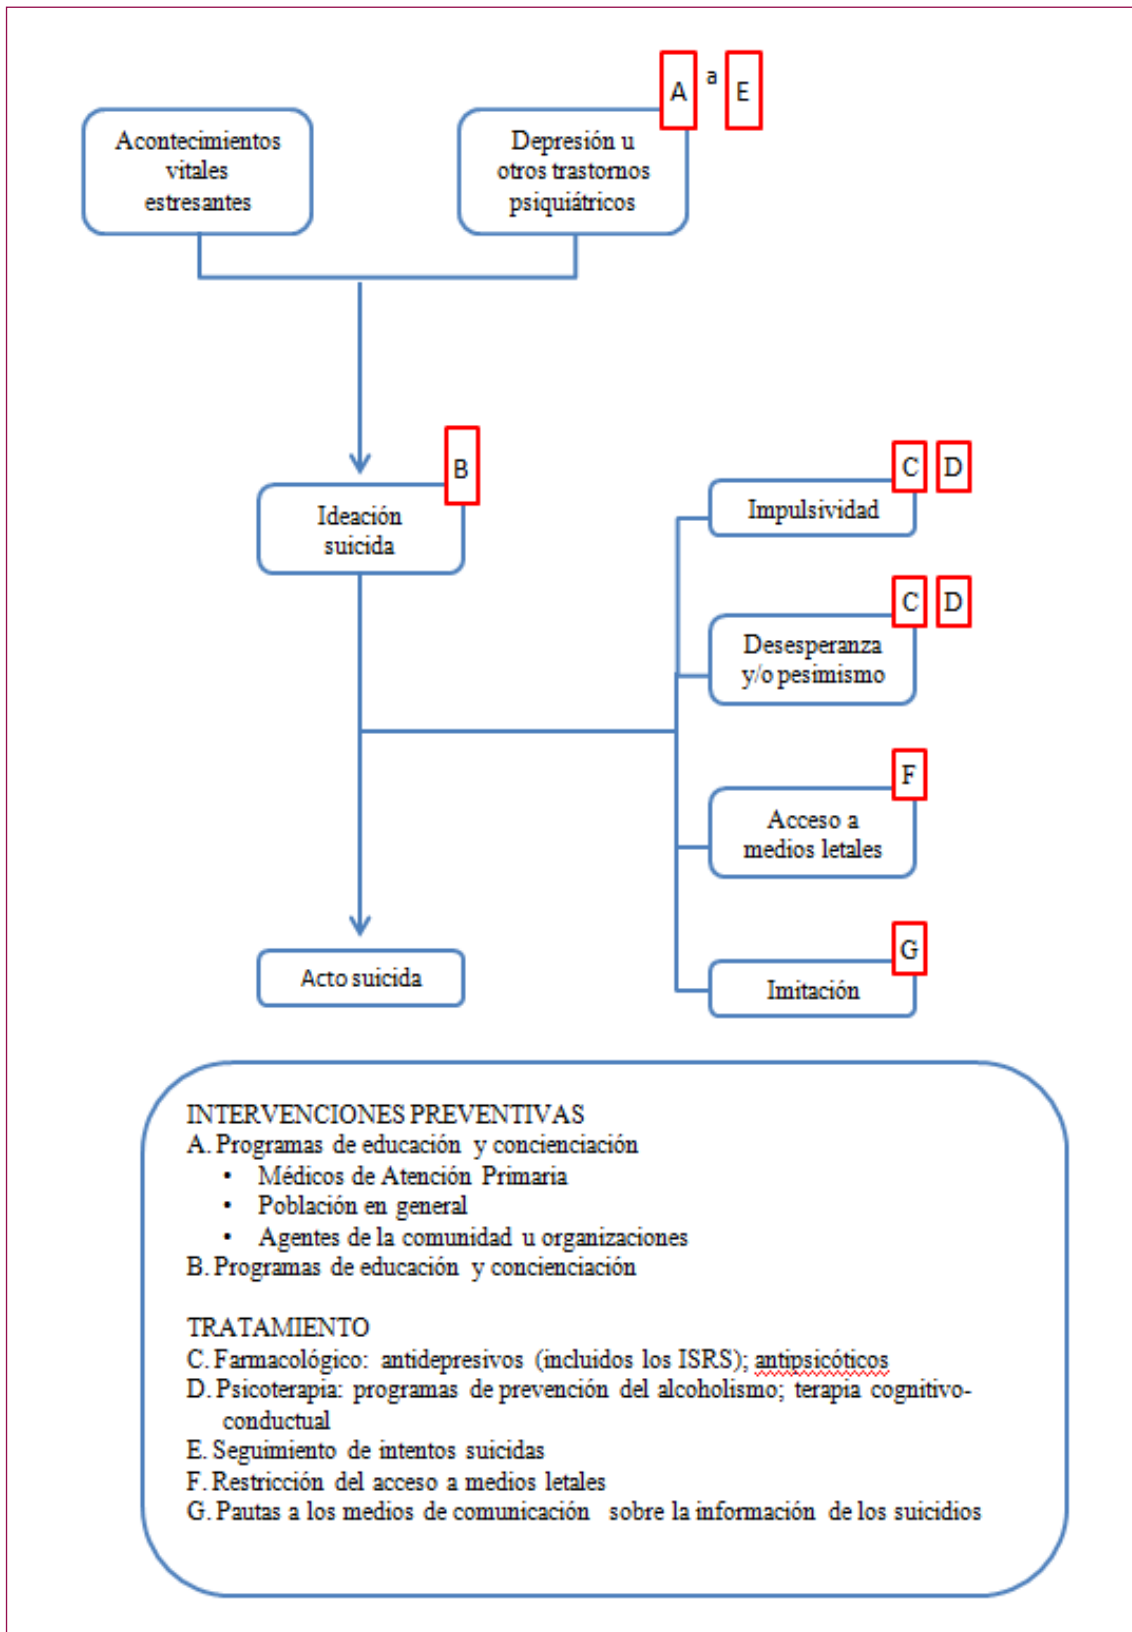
Acontecimientos vitales estresantes

Depresión u otros trastornos psiquiátricos

A a E

B

Ideación suicida

C D

Impulsividad

C D

Desesperanza y/o pesimismo

F

Acceso a medios letales

G

Imitación

Acto suicida

INTERVENCIONES PREVENTIVAS
A. Programas de educación y concienciación
• Médicos de Atención Primaria
• Población en general
• Agentes de la comunidad u organizaciones
B. Programas de educación y concienciación

TRATAMIENTO
C. Farmacológico: antidepresivos (incluidos los ISRS); antipsicóticos
D. Psicoterapia: programas de prevención del alcoholismo; terapia cognitivo-conductual
E. Seguimiento de intentos suicidas
F. Restricción del acceso a medios letales
G. Pautas a los medios de comunicación sobre la información de los suicidios